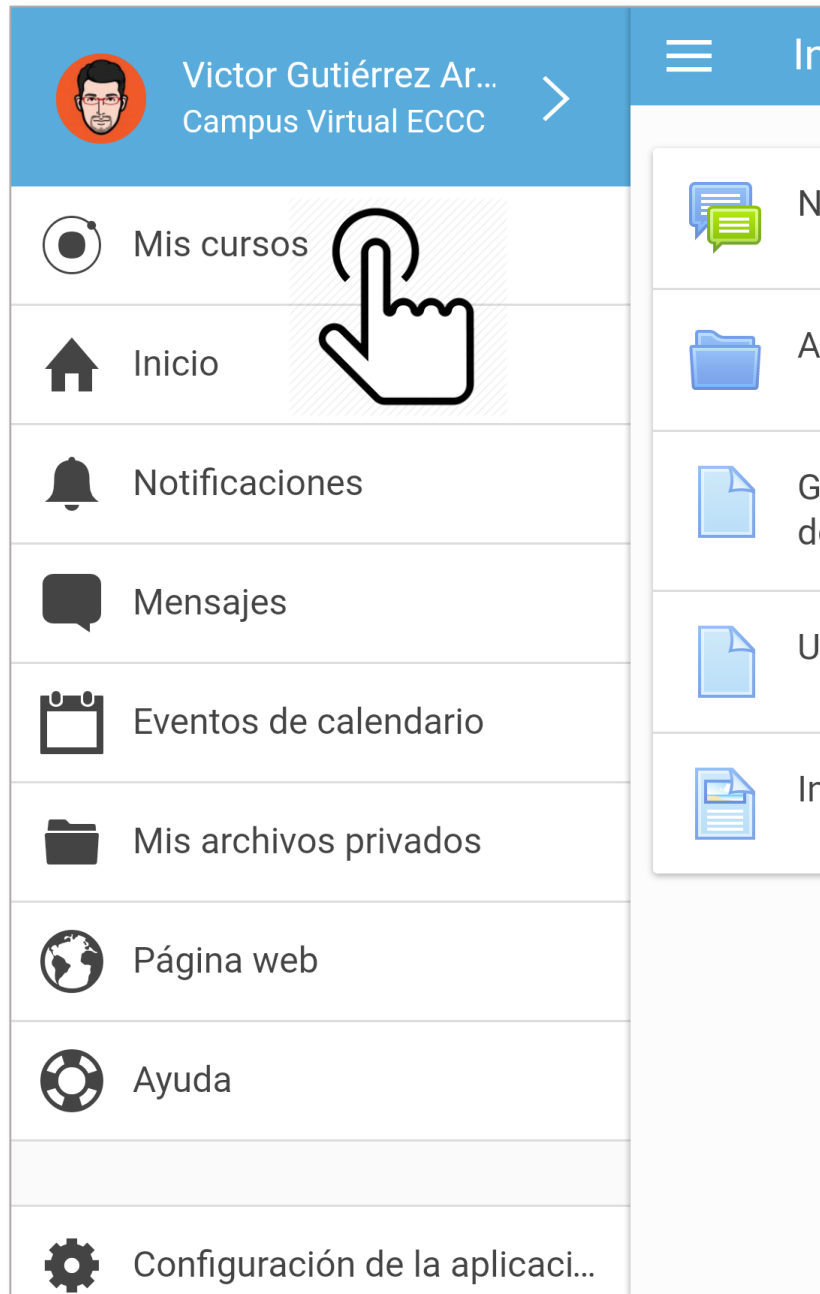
Victor Gutiérrez Ar...
Campus Virtual ECCC

Mis cursos

Inicio

Notificaciones

Mensajes

Eventos de calendario

Mis archivos privados

Página web

Ayuda

Configuración de la aplicaci...

In

N

A

G
d

U

In